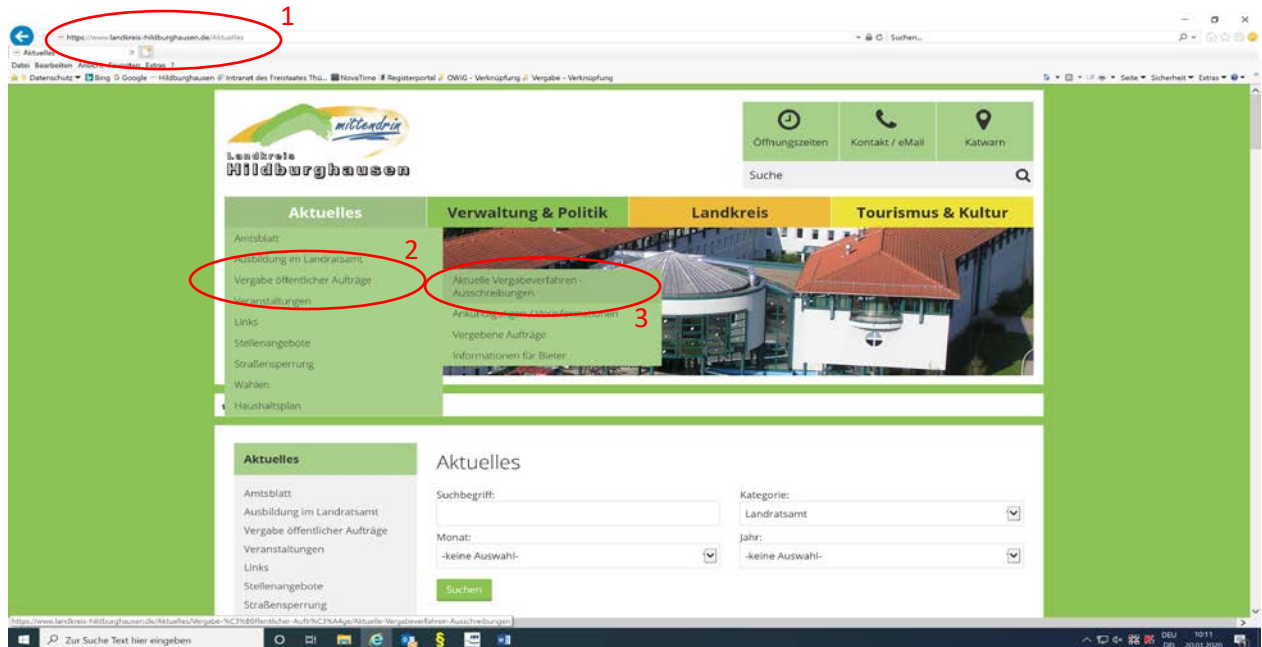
1

https://www.landkreis-hildburghausen.de/Aktuelles

Suchen...

Aktuelles

Datei Bearbeiten Ansicht Favoriten Extras ?

Datenschutz Bing Google Hildburghausen Intranet des Freistaates Thü... NovaTime Registerportal OWiG - Verknüpfung Vergabe - Verknüpfung

Seite Sicherheit Extras

mittendrin

Landkreis Hildburghausen

Öffnungszeiten

Kontakt / eMail

Katwarn

Suche

Aktuelles

Verwaltung & Politik

Landkreis

Tourismus & Kultur

Amtsblatt

Ausbildung im Landratsamt

2

Vergabe öffentlicher Aufträge

Veranstaltungen

Links

Stellenangebote

Straßensperrung

Wahlen

Haushaltsplan

Aktuelle Vergabeverfahren - Ausschreibungen

Ankündigungen / Vorinformationen

3

Vergebene Aufträge

Informationen für Bieter

Aktuelles

Amtsblatt

Ausbildung im Landratsamt

Vergabe öffentlicher Aufträge

Veranstaltungen

Links

Stellenangebote

Straßensperrung

Aktuelles

Suchbegriff:

Kategorie:

Landratsamt

Monat:

-keine Auswahl-

Jahr:

-keine Auswahl-

Suchen

https://www.landkreis-hildburghausen.de/Aktuelles/Vergabe-%C3%B6ffentlicher-Auftr%C3%A4ge/Aktuelle-Vergabeverfahren-Ausschreibungen

Zur Suche Text hier eingeben

DEU

10:11

20.01.2020